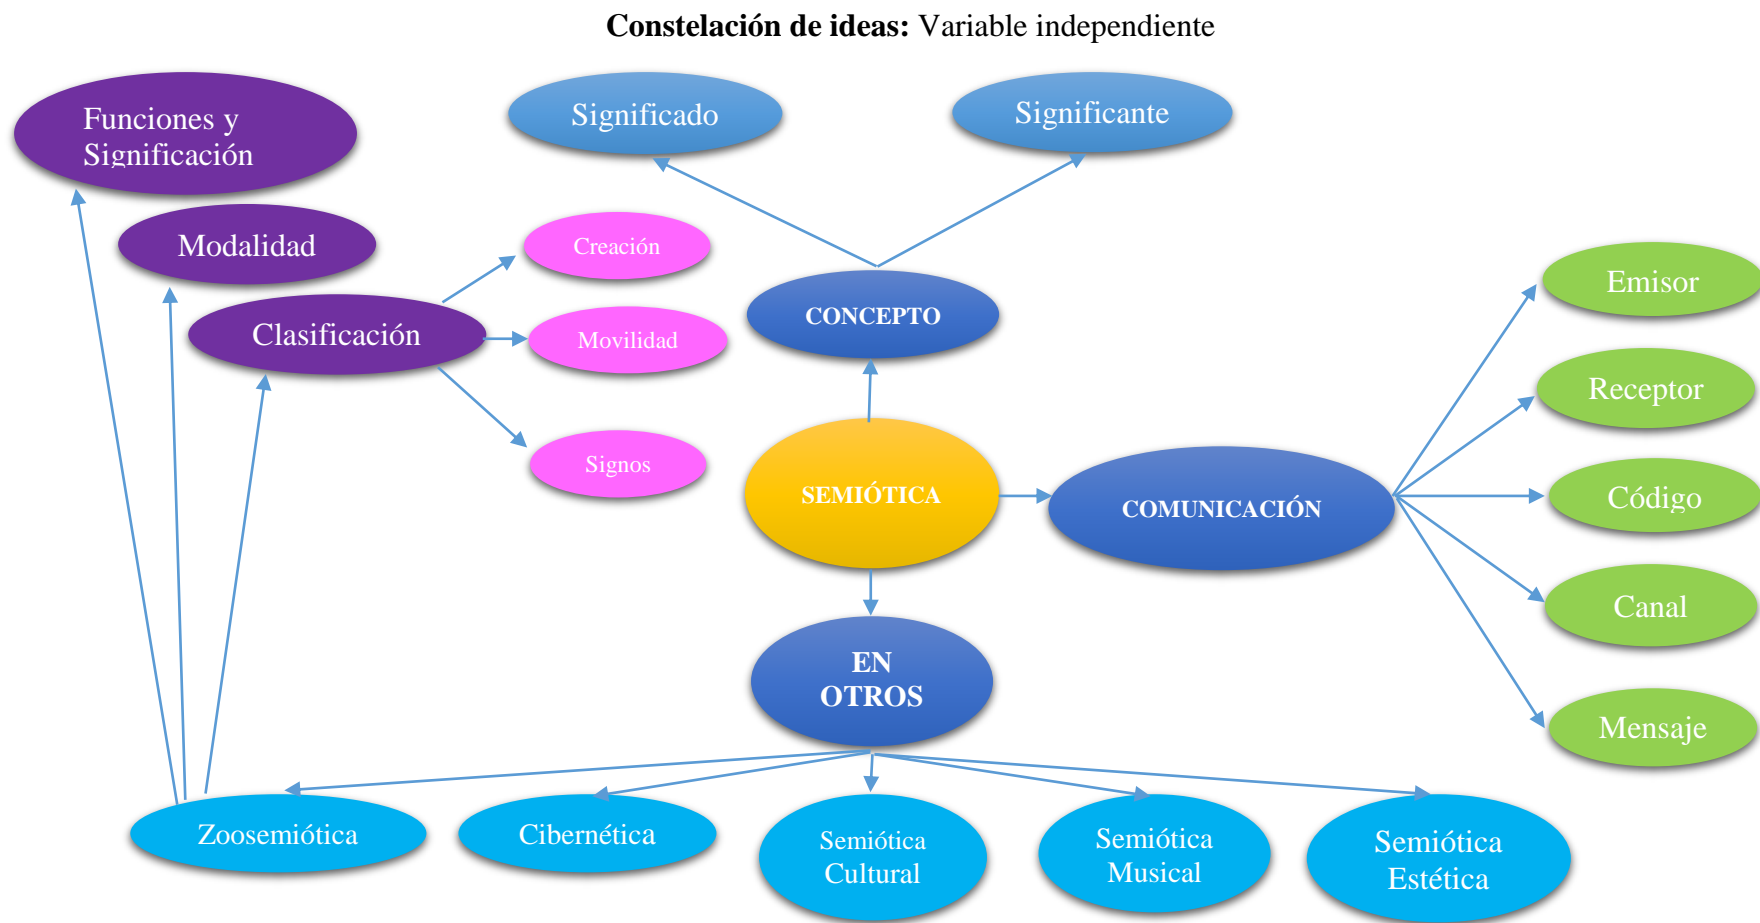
**Constelación de ideas:** Variable independiente

Funciones y Significación

Significado

Significante

Modalidad

Creación

Clasificación

Movilidad

CONCEPTO

Emisor

Receptor

Signos

SEMIÓTICA

COMUNICACIÓN

Código

Canal

EN OTROS

Mensaje

Zoosemiótica

Cibernética

Semiótica Cultural

Semiótica Musical

Semiótica Estética